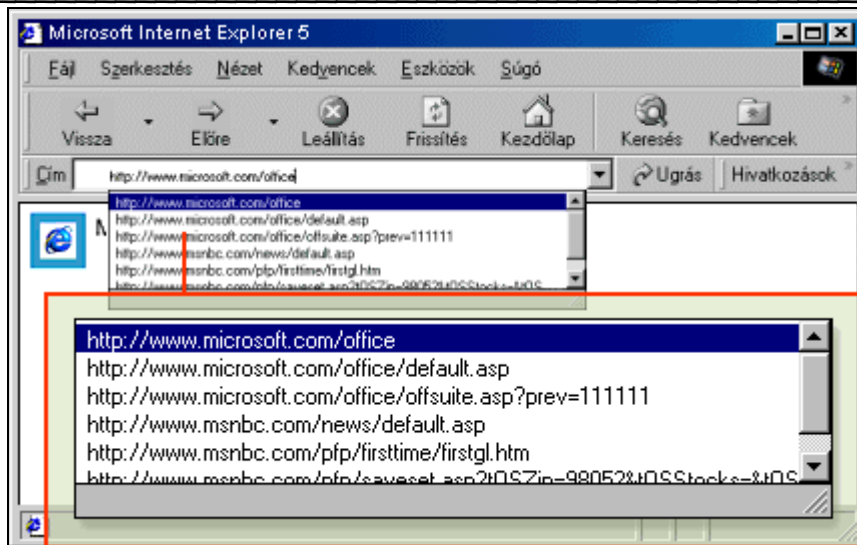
Microsoft Internet Explorer 5

Fájl Szerkesztés Nézet Kedvencek Eszközök Súgó

Vissza Előre Leállítás Frissítés Kezdőlap Keresés Kedvencek

Cím http://www.microsoft.com/office

Ugrás Hivatkozások

http://www.microsoft.com/office
http://www.microsoft.com/office/default.asp
http://www.microsoft.com/office/offsuite.asp?prev=111111
http://www.msnbc.com/news/default.asp
http://www.msnbc.com/pfp/firsttime/firstgl.htm
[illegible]

M

http://www.microsoft.com/office
http://www.microsoft.com/office/default.asp
http://www.microsoft.com/office/offsuite.asp?prev=111111
http://www.msnbc.com/news/default.asp
http://www.msnbc.com/pfp/firsttime/firstgl.htm
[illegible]